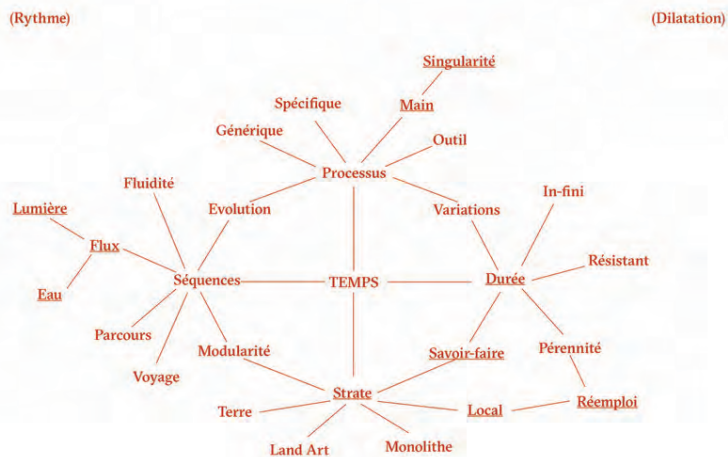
(Rythme)

(Dilatation)

Singularité

Spécifique

Main

Générique

Outil

Processus

Fluidité

Evolution

Variations

In-fini

Lumière

Flux

Résistant

Séquences

TEMPS

Durée

Eau

Parcours

Modularité

Savoir-faire

Pérennité

Voyage

Strate

Réemploi

Terre

Local

Land Art

Monolithe